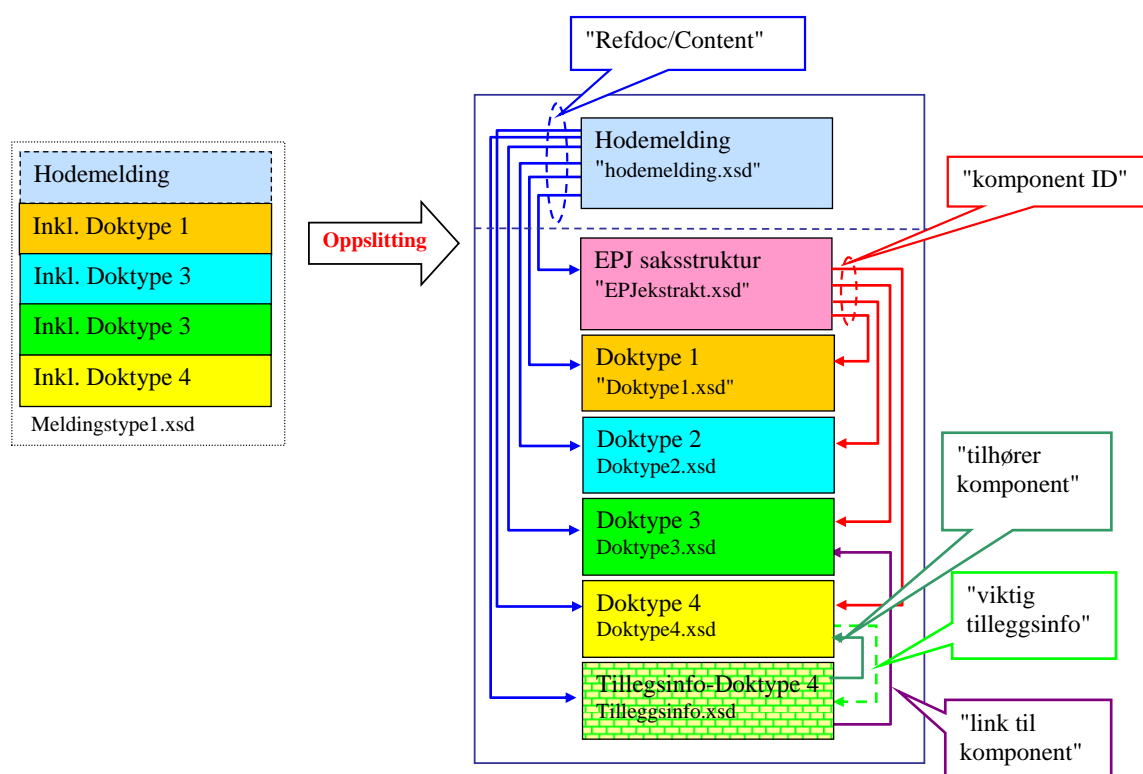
Hodemelding
Inkl. Doktype 1
Inkl. Doktype 3
Inkl. Doktype 3
Inkl. Doktype 4
Meldingstype1.xsd

Oppslitting

"Refdoc/Content"

Hodemelding
"hodemelding.xsd"

"komponent ID"

EPJ saksstruktur
"EPJekstrakt.xsd"

Doktype 1
"Doktype1.xsd"

Doktype 2
Doktype2.xsd

"tilhører komponent"

Doktype 3
Doktype3.xsd

Doktype 4
Doktype4.xsd

"viktig tilleggsinfo"

Tillegsinfo-Doktype 4
Tilleggsinfo.xsd

"link til komponent"